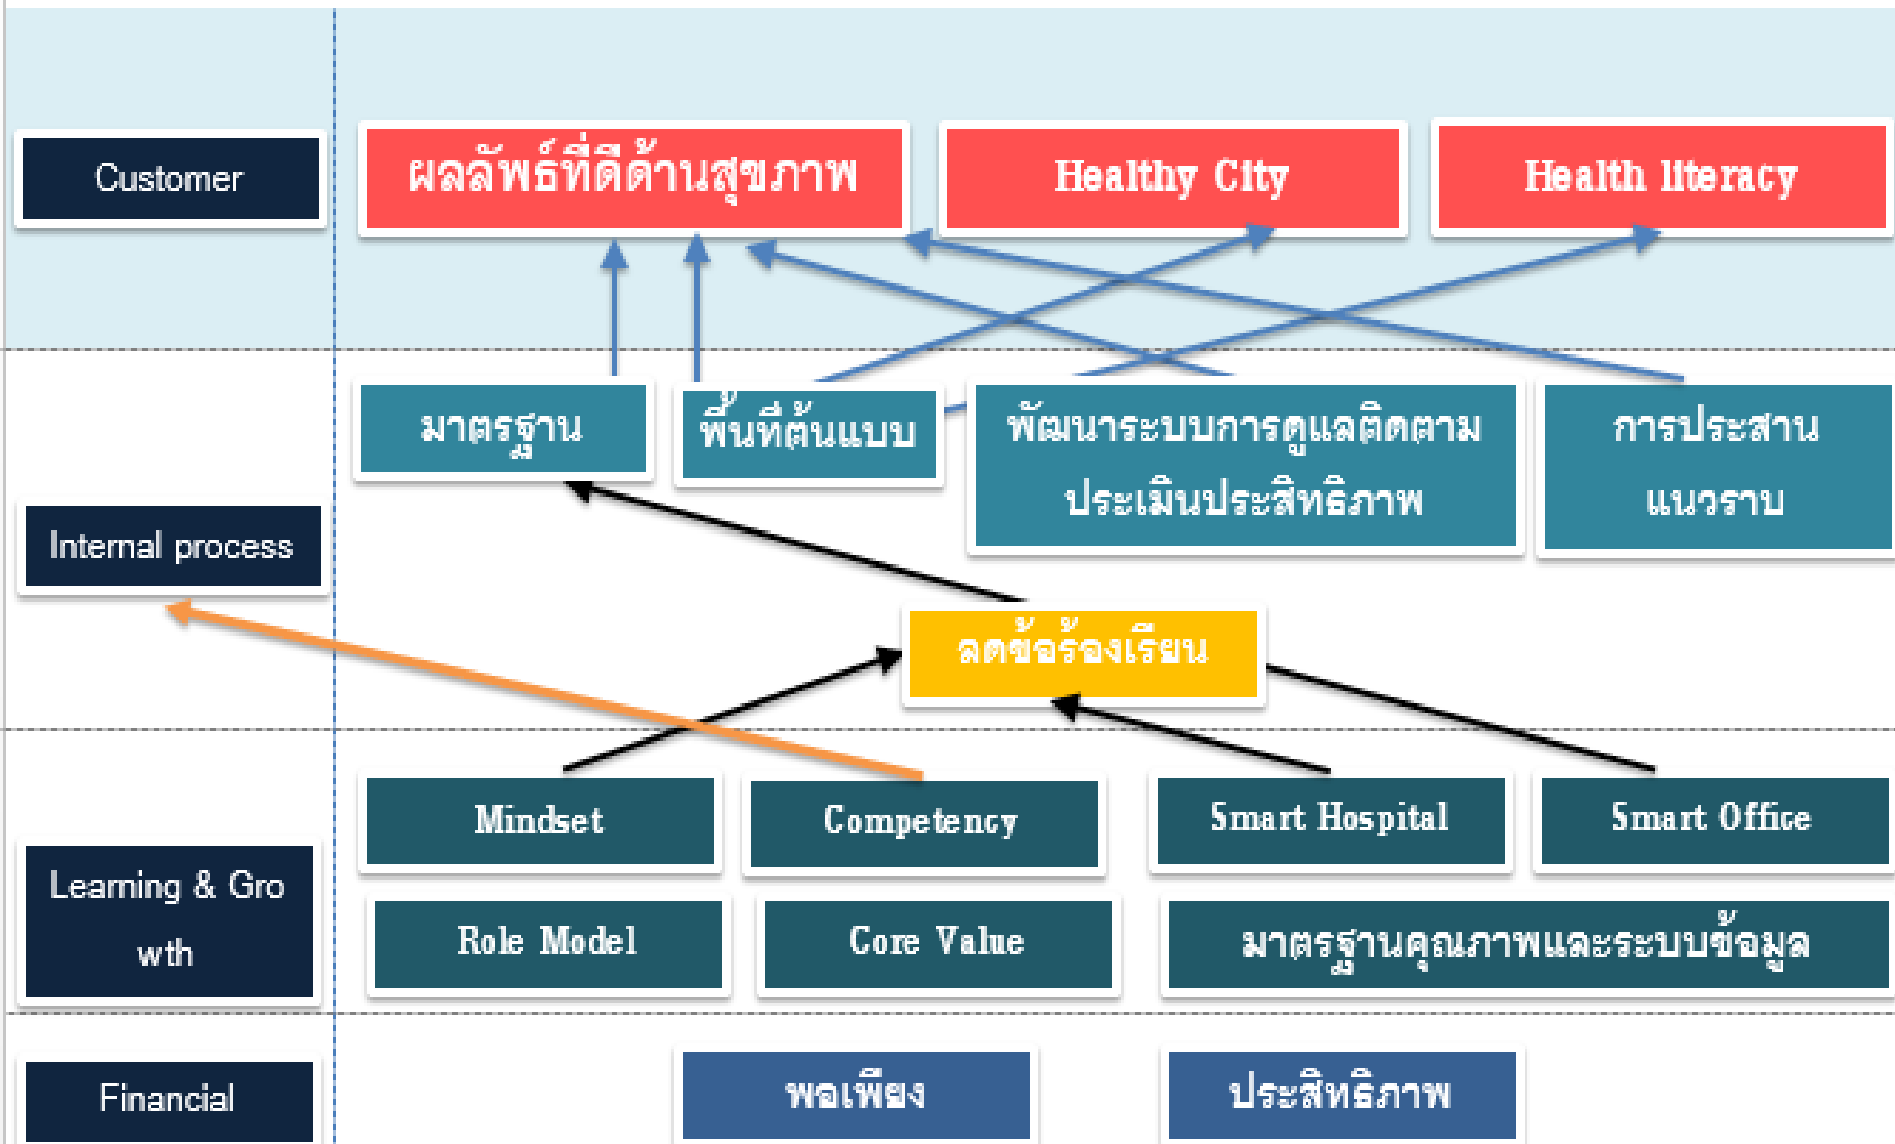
Customer

ผลลัพธ์ที่ดีด้านสุขภาพ

Healthy City

Health literacy

มาตรฐาน

พื้นที่ต้นแบบ

พัฒนาระบบการดูแลติดตามประเมินประสิทธิภาพ

การประสานแนวราบ

Internal process

ลดข้อร้องเรียน

Mindset

Competency

Smart Hospital

Smart Office

Learning & Growth

Role Model

Core Value

มาตรฐานคุณภาพและระบบข้อมูล

Financial

พอเพียง

ประสิทธิภาพ